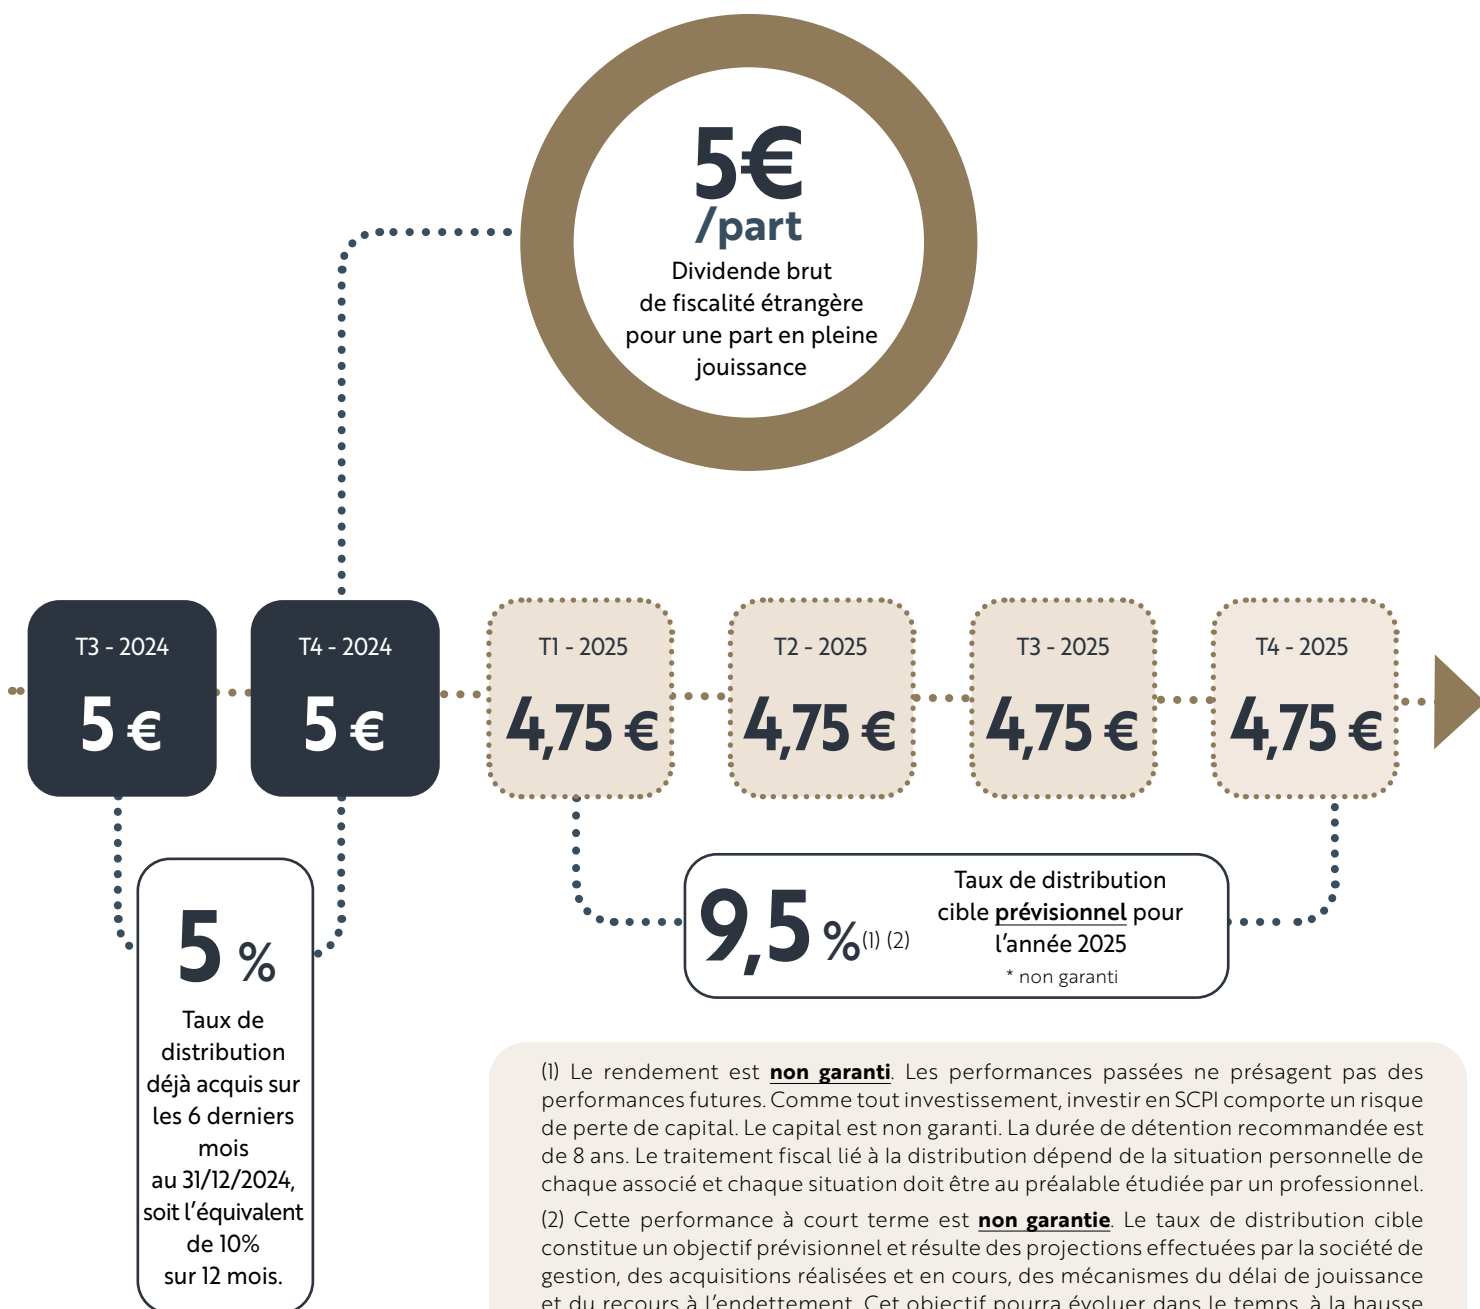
5€
/part
Dividende brut de fiscalité étrangère pour une part en pleine jouissance

T3 - 2024
5 €

T4 - 2024
5 €

T1 - 2025
4,75 €

T2 - 2025
4,75 €

T3 - 2025
4,75 €

T4 - 2025
4,75 €

5 %
Taux de distribution déjà acquis sur les 6 derniers mois au 31/12/2024, soit l'équivalent de 10% sur 12 mois.

9,5 %$^{(1)\ (2)}$
Taux de distribution cible prévisionnel pour l'année 2025
* non garanti

(1) Le rendement est non garanti. Les performances passées ne présagent pas des performances futures. Comme tout investissement, investir en SCPI comporte un risque de perte de capital. Le capital est non garanti. La durée de détention recommandée est de 8 ans. Le traitement fiscal lié à la distribution dépend de la situation personnelle de chaque associé et chaque situation doit être au préalable étudiée par un professionnel.

(2) Cette performance à court terme est non garantie. Le taux de distribution cible constitue un objectif prévisionnel et résulte des projections effectuées par la société de gestion, des acquisitions réalisées et en cours, des mécanismes du délai de jouissance et du recours à l'endettement. Cet objectif pourra évoluer dans le temps, à la hausse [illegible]